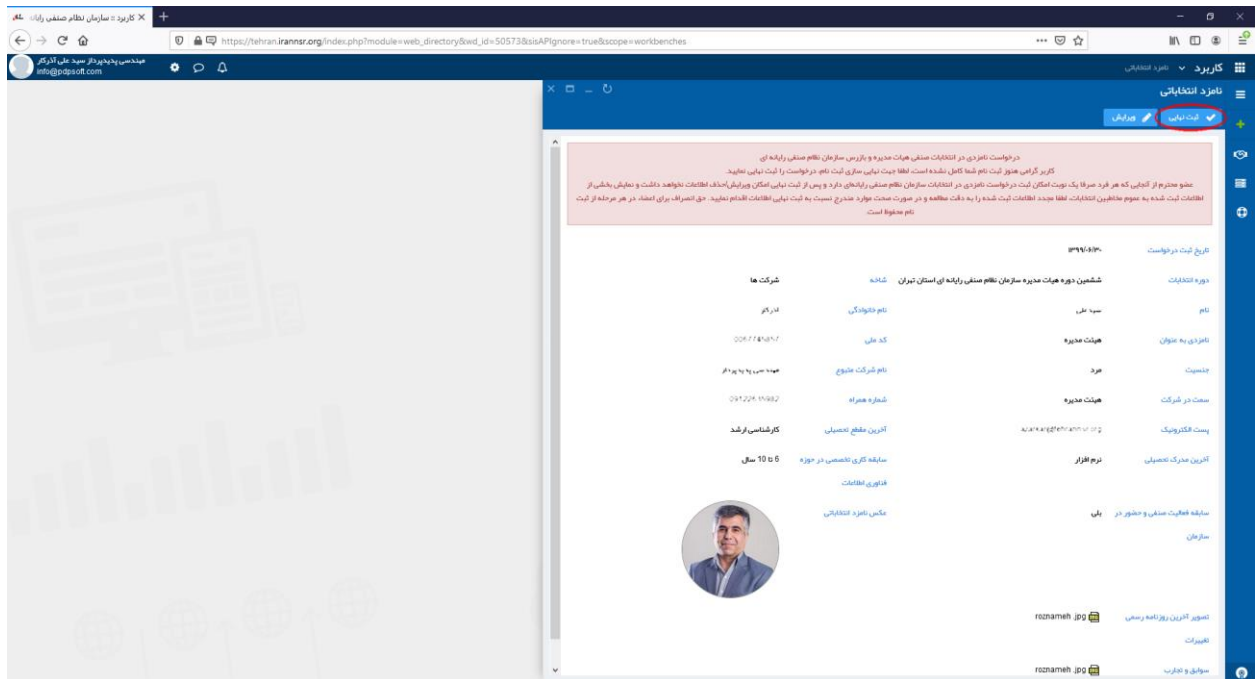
کاربرد :: سازمان نظام صنفی رایان ×

https://tehran.irannsr.org/index.php?module=web_directory&wd_id=50573&sisAPIgnore=true&scope=workbenches

مهندسی پدیدپرداز سید علی آذرکار
info@pdpsoft.com

کاربرد نامزد انتخاباتی

نامزد انتخاباتی

ثبت نهایی ویرایش

درخواست نامزدی در انتخابات صنفی هیات مدیره و بازرس سازمان نظام صنفی رایانه ای
کاربر گرامی هنوز ثبت نام شما کامل نشده است، لطفا جهت نهایی سازی ثبت نام، درخواست را ثبت نهایی نمایید.
عضو محترم از آنجایی که هر فرد صرفا یک نوبت امکان ثبت درخواست نامزدی در انتخابات سازمان نظام صنفی رایانه‌ای دارد و پس از ثبت نهایی امکان ویرایش/حذف اطلاعات نخواهد داشت و نمایش بخشی از اطلاعات ثبت شده به عموم مخاطبین انتخابات، لطفا مجدد اطلاعات ثبت شده را به دقت مطالعه و در صورت صحت موارد مندرج نسبت به ثبت نهایی اطلاعات اقدام نمایید. حق انصراف برای اعضاء در هر مرحله از ثبت نام محفوظ است.

| | | | |
|---|---|---|---|
| تاریخ ثبت درخواست | ۱۳۹۹/۰۶/۳۰ | | |
| دوره انتخابات | ششمین دوره هیات مدیره سازمان نظام صنفی رایانه ای استان تهران | شاخه | شرکت ها |
| نام | سید علی | نام خانوادگی | آذرکار |
| نامزدی به عنوان | هیئت مدیره | کد ملی | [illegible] |
| جنسیت | مرد | نام شرکت متبوع | مهندسی پدیدپرداز |
| سمت در شرکت | هیئت مدیره | شماره همراه | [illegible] |
| پست الکترونیک | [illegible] | آخرین مقطع تحصیلی | کارشناسی ارشد |
| آخرین مدرک تحصیلی | نرم افزار | سابقه کاری تخصصی در حوزه فناوری اطلاعات | 6 تا 10 سال |
| سابقه فعالیت صنفی و حضور در سازمان | بلی | عکس نامزد انتخاباتی | |
| تصویر آخرین روزنامه رسمی تغییرات | roznameh .jpg | | |
| سوابق و تجارب | roznameh .jpg | | |